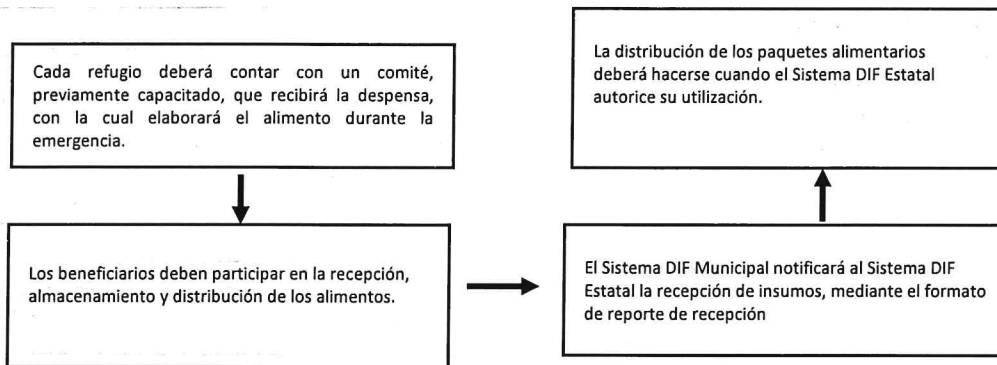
Cada refugio deberá contar con un comité, previamente capacitado, que recibirá la despensa, con la cual elaborará el alimento durante la emergencia.

Los beneficiarios deben participar en la recepción, almacenamiento y distribución de los alimentos.

El Sistema DIF Municipal notificará al Sistema DIF Estatal la recepción de insumos, mediante el formato de reporte de recepción

La distribución de los paquetes alimentarios deberá hacerse cuando el Sistema DIF Estatal autorice su utilización.